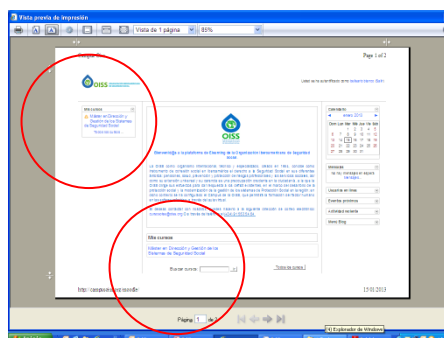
Vista previa de impresión

Vista de 1 página

85%

Page 1 of 2

OISS

Usted no se ha identificado. (Entrar)

Mis cursos

Máster en Dirección y Gestión de los Sistemas de Seguridad Social

Todos los cursos...

OISS

Bienvenido a la plataforma de E-learning de la Organización Iberoamericana de Seguridad Social

Calendario

enero 2013

Novedades

Usuarios en línea

Eventos próximos

Actividad reciente

Menú Blog

Mis cursos

Máster en Dirección y Gestión de los Sistemas de Seguridad Social

Buscar cursos:

Todos los cursos...

http://campus.oiss.org/moodle/

15/01/2013

Página 1 de 2

El Explorador de Windows